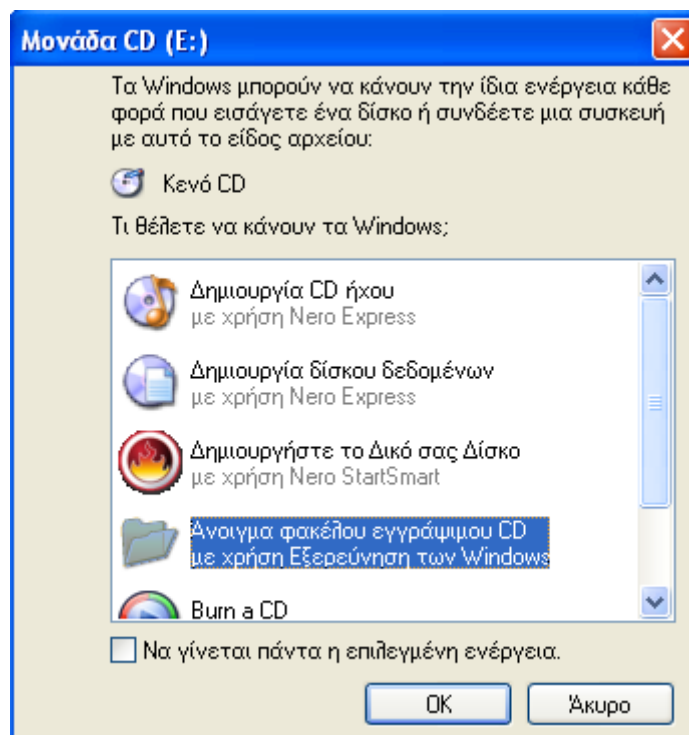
Μονάδα CD (E:)

Τα Windows μπορούν να κάνουν την ίδια ενέργεια κάθε φορά που εισάγετε ένα δίσκο ή συνδέετε μια συσκευή με αυτό το είδος αρχείου:

Κενό CD

Τι θέλετε να κάνουν τα Windows;

Δημιουργία CD ήχου
με χρήση Nero Express

Δημιουργία δίσκου δεδομένων
με χρήση Nero Express

Δημιουργήστε το Δικό σας Δίσκο
με χρήση Nero StartSmart

Άνοιγμα φακέλου εγγράψιμου CD
με χρήση Εξερεύνηση των Windows

Burn a CD

Να γίνεται πάντα η επιλεγμένη ενέργεια.

OK
Άκυρο